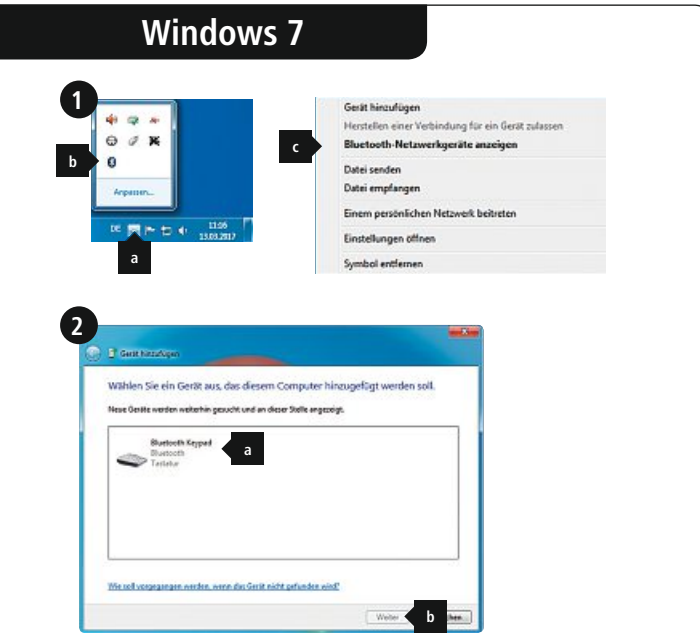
Windows 7

1

b

Anpassen...

DE

11:06
15.03.2017

a

c

Gerät hinzufügen
Herstellen einer Verbindung für ein Gerät zulassen
Bluetooth-Netzwerkgeräte anzeigen
Datei senden
Datei empfangen
Einem persönlichen Netzwerk beitreten
Einstellungen öffnen
Symbol entfernen

2

Gerät hinzufügen

Wählen Sie ein Gerät aus, das diesem Computer hinzugefügt werden soll.

Neue Geräte werden weiterhin gesucht und an dieser Stelle angezeigt.

Bluetooth Keypad
Bluetooth
Tastatur

a

Wie soll vorgegangen werden, wenn das Gerät nicht gefunden wird?

Weiter

b

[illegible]chen